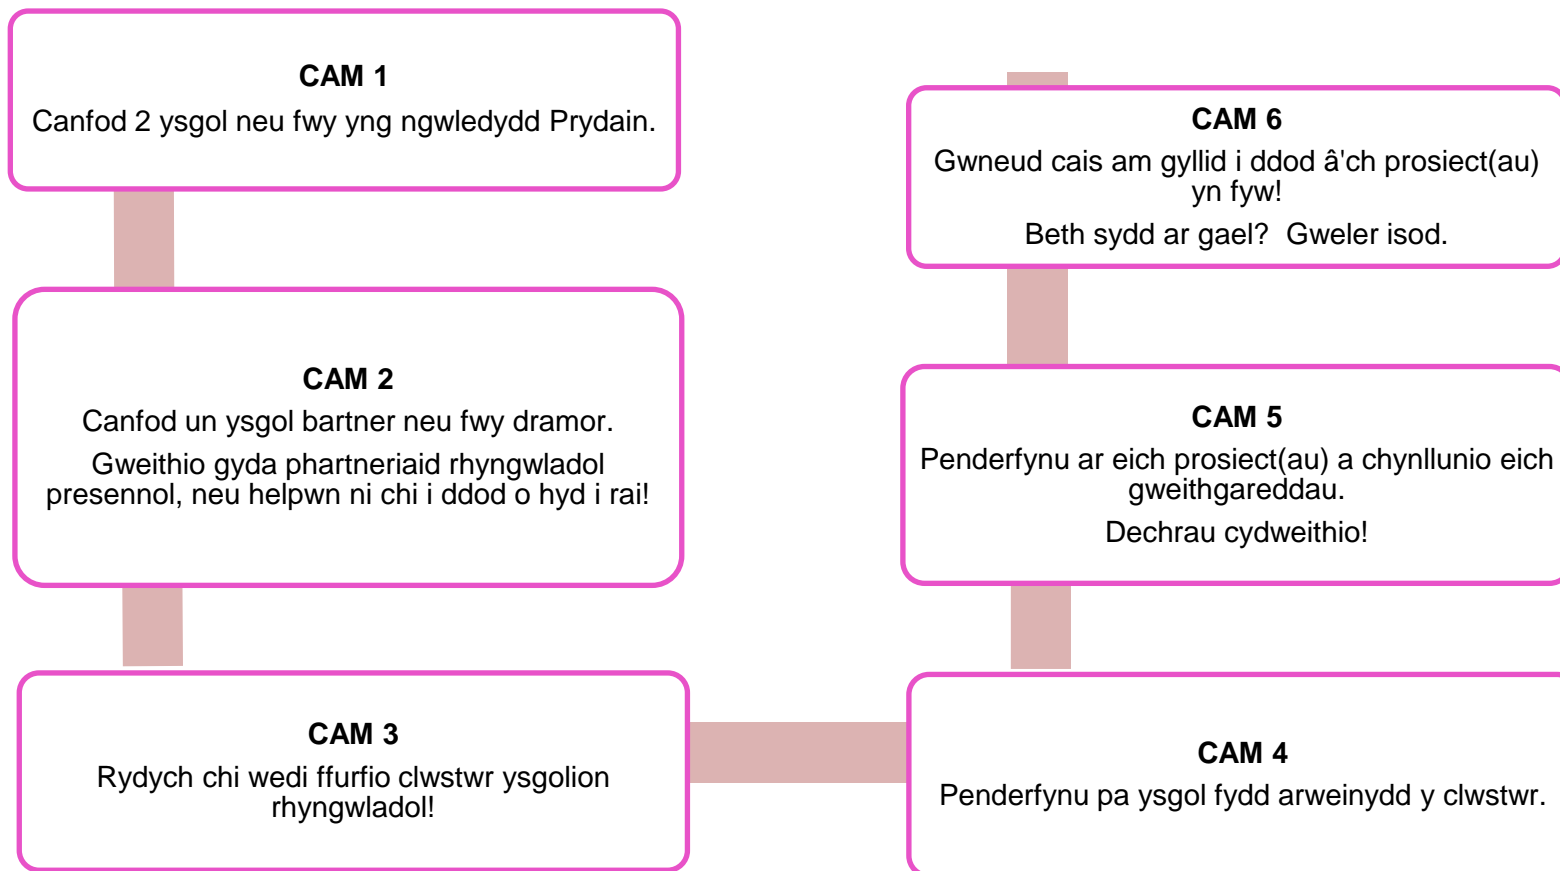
CAM 1
Canfod 2 ysgol neu fwy yng ngwledydd Prydain.

CAM 2
Canfod un ysgol bartner neu fwy dramor.

Gweithio gyda phartneriaid rhyngwladol presennol, neu helpwn ni chi i ddod o hyd i rai!

CAM 3
Rydych chi wedi ffurfio clwstwr ysgolion rhyngwladol!

CAM 4
Penderfynu pa ysgol fydd arweinydd y clwstwr.

CAM 5
Penderfynu ar eich prosiect(au) a chynllunio eich gweithgareddau.

Dechrau cydweithio!

CAM 6
Gwneud cais am gyllid i ddod â'ch prosiect(au) yn fyw!

Beth sydd ar gael? Gweler isod.